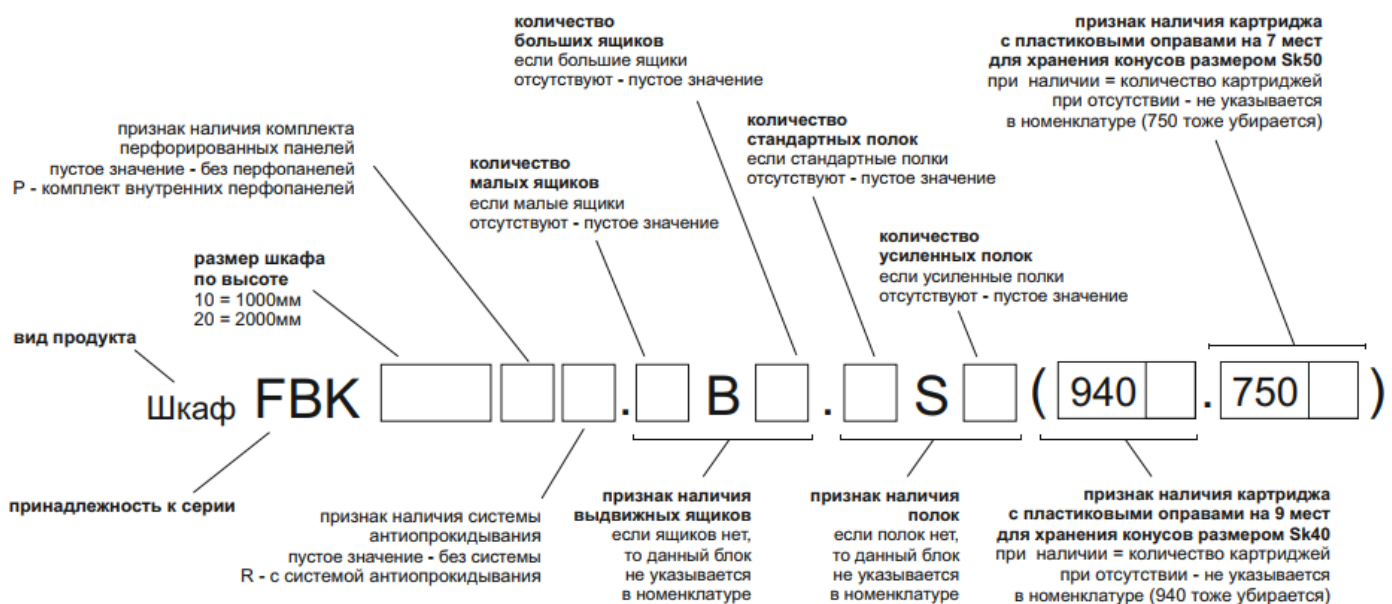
количество больших ящиков
если большие ящики отсутствуют - пустое значение

признак наличия картриджа с пластиковыми оправами на 7 мест для хранения конусов размером Sk50
при наличии = количество картриджей
при отсутствии - не указывается в номенклатуре (750 тоже убирается)

признак наличия комплекта перфорированных панелей
пустое значение - без перфопанелей
P - комплект внутренних перфопанелей

количество малых ящиков
если малые ящики отсутствуют - пустое значение

количество стандартных полок
если стандартные полки отсутствуют - пустое значение

количество усиленных полок
если усиленные полки отсутствуют - пустое значение

размер шкафа по высоте
10 = 1000мм
20 = 2000мм

вид продукта

Шкаф FBK . B . S ( 940 . 750 )

принадлежность к серии

признак наличия системы антиопрокидывания
пустое значение - без системы
R - с системой антиопрокидывания

признак наличия выдвижных ящиков
если ящиков нет, то данный блок не указывается в номенклатуре

признак наличия полок
если полок нет, то данный блок не указывается в номенклатуре

признак наличия картриджа с пластиковыми оправами на 9 мест для хранения конусов размером Sk40
при наличии = количество картриджей
при отсутствии - не указывается в номенклатуре (940 тоже убирается)